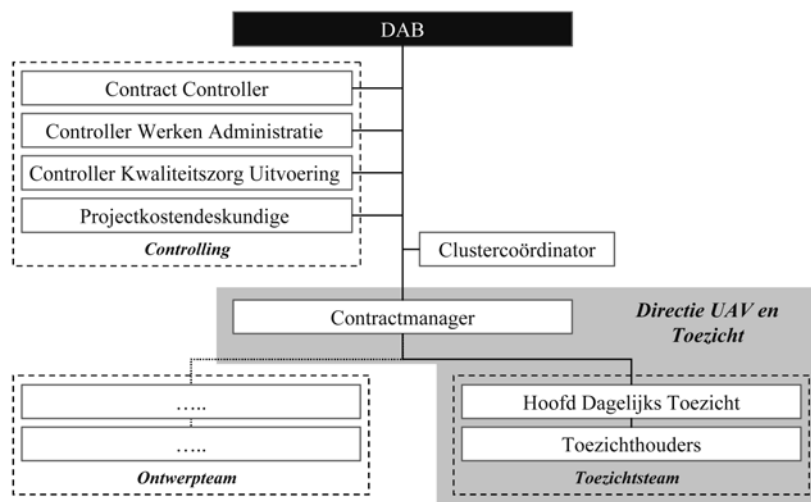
DAB

Contract Controller

Controller Werken Administratie

Controller Kwaliteitszorg Uitvoering

Projectkostendeskundige

Controlling

Clustercoördinator

Contractmanager

Directie UAV en Toezicht

…..

…..

Ontwerpteam

Hoofd Dagelijks Toezicht

Toezichthouders

Toezichtsteam